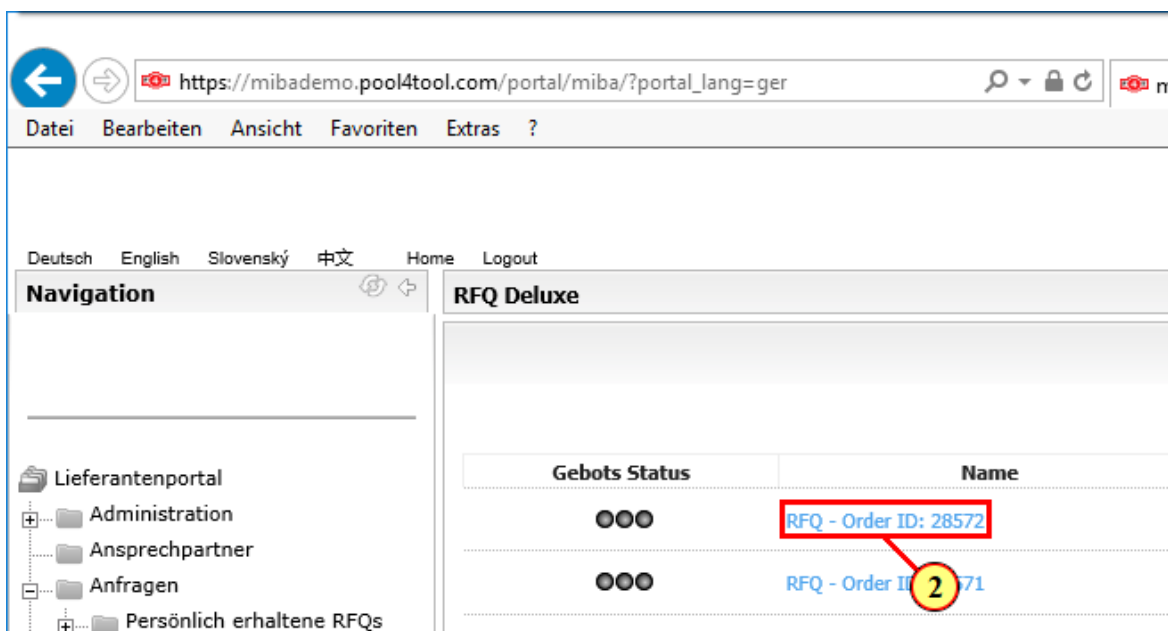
https://mibademo.pool4tool.com/portal/miba/?portal_lang=ger

m

Datei Bearbeiten Ansicht Favoriten Extras ?

Deutsch English Slovenský 中文 Home Logout

Navigation

RFQ Deluxe

Lieferantenportal
Administration
Ansprechpartner
Anfragen
Persönlich erhaltene RFQs

| Gebots Status | Name |
|---|---|
| ●●● | RFQ - Order ID: 28572 |
| ●●● | RFQ - Order ID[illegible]571 |

2